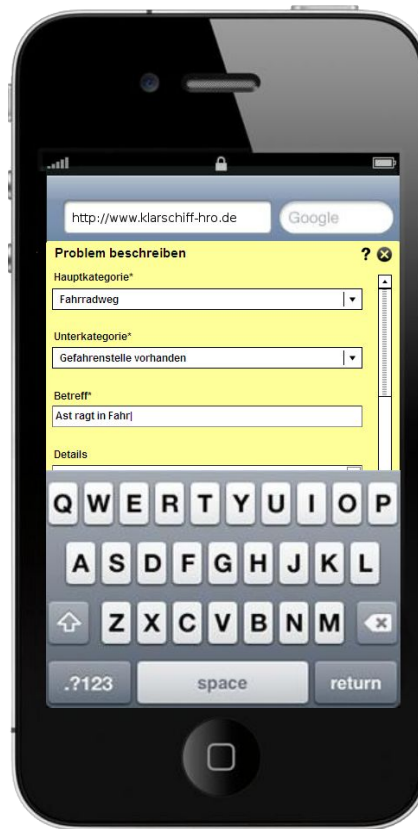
http://www.klarschiff-hro.de

Google

Problem beschreiben

?

Hauptkategorie*

Fahrradweg

Unterkategorie*

Gefahrenstelle vorhanden

Betreff*

Ast ragt in Fahr

Details

Q W E R T Y U I O P

A S D F G H J K L

Z X C V B N M

.?123

space

return